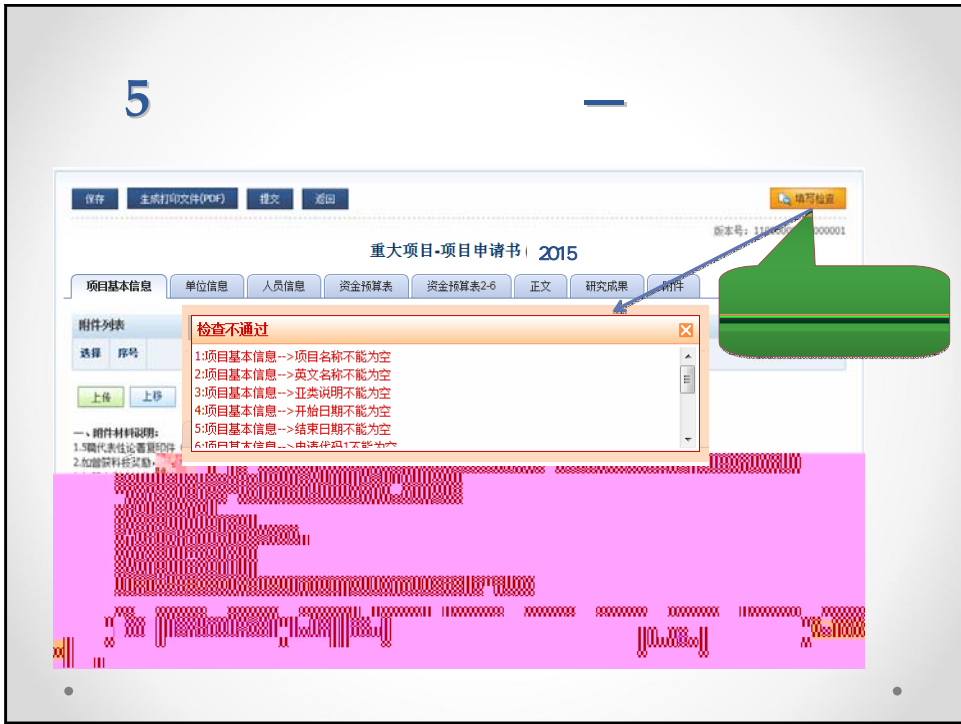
5 —

保存 生成打印文件(PDF) 提交 返回

填写检查

版本号：1100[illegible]000001

重大项目-项目申请书 2015

项目基本信息 单位信息 人员信息 资金预算表 资金预算表2-6 正文 研究成果 附件

附件列表

选择 序号

上传 上移

一、附件材料说明：
1.5篇代表性论著复印件
2.加盖获科技奖励

检查不通过

1:项目基本信息-->项目名称不能为空
2:项目基本信息-->英文名称不能为空
3:项目基本信息-->亚类说明不能为空
4:项目基本信息-->开始日期不能为空
5:项目基本信息-->结束日期不能为空
6:项目基本信息-->申请代码1不能为空